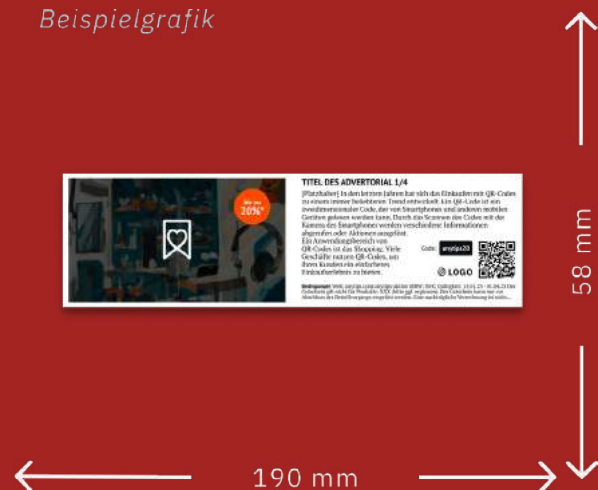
Beispielgrafik

58 mm

190 mm

Bis zu 20%*

TITEL DES ADVERTORIAL 1/4

[Platzhalter] In den letzten Jahren hat sich das Einkaufen mit QR-Codes zu einem immer beliebteren Trend entwickelt. Ein QR-Code ist ein zweidimensionaler Code, der von Smartphones und anderen mobilen Geräten gelesen werden kann. Durch das Scannen des Codes mit der Kamera des Smartphones werden verschiedene Informationen abgerufen oder Aktionen ausgelöst. Ein Anwendungsbereich von QR-Codes ist das Shopping. Viele Geschäfte nutzen QR-Codes, um ihren Kunden ein einfacheres Einkaufserlebnis zu bieten.

Code: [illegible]

LOGO

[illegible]